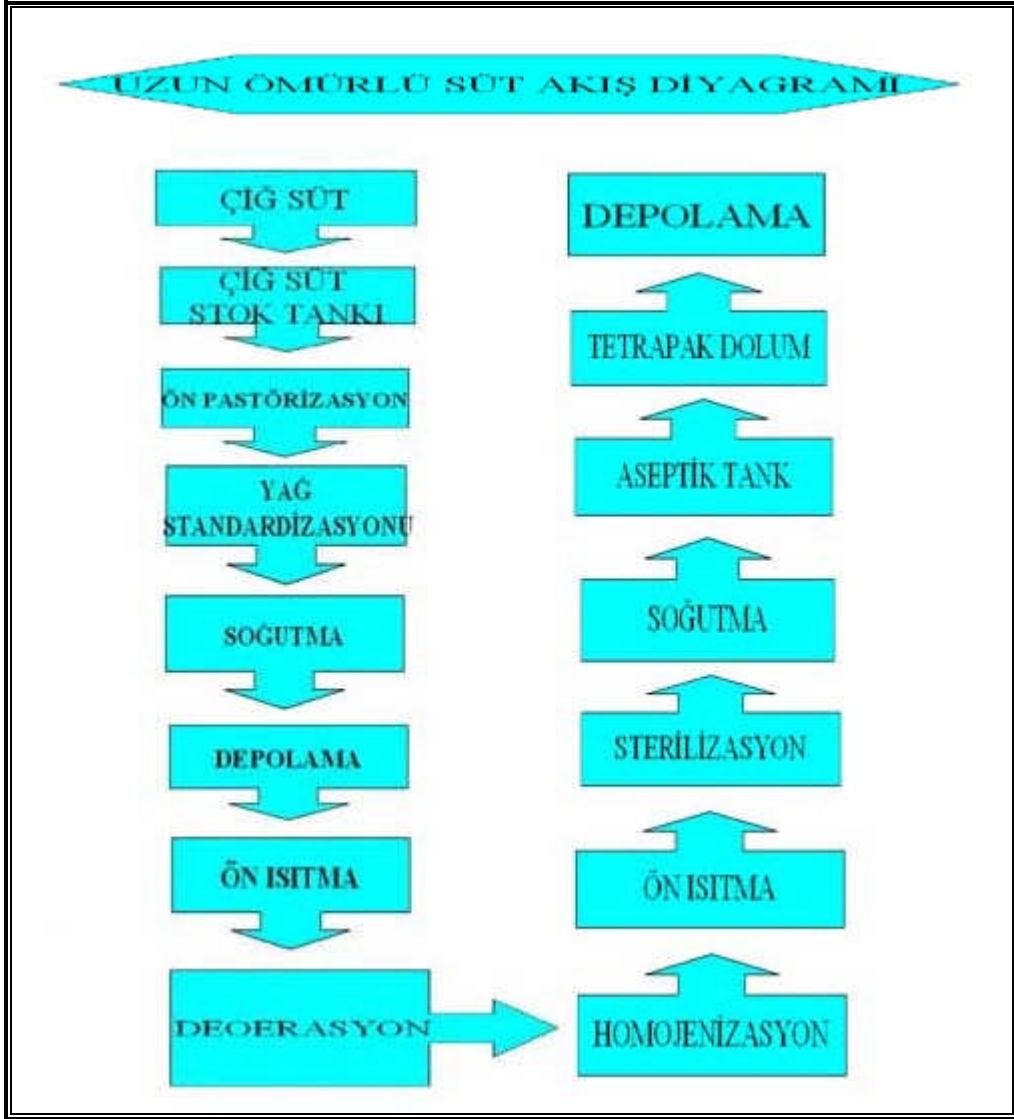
UZUN ÖMÜRLÜ SÜT AKIŞ DİYAGRAMI

ÇİĞ SÜT

ÇİĞ SÜT STOK TANKI

ÖN PASTÖRİZASYON

YAĞ STANDARDİZASYONU

SOĞUTMA

DEPOLAMA

ÖN ISITMA

DEOERASYON

HOMOJENİZASYON

ÖN ISITMA

STERİLİZASYON

SOĞUTMA

ASEPTİK TANK

TETRAPAK DOLUM

DEPOLAMA